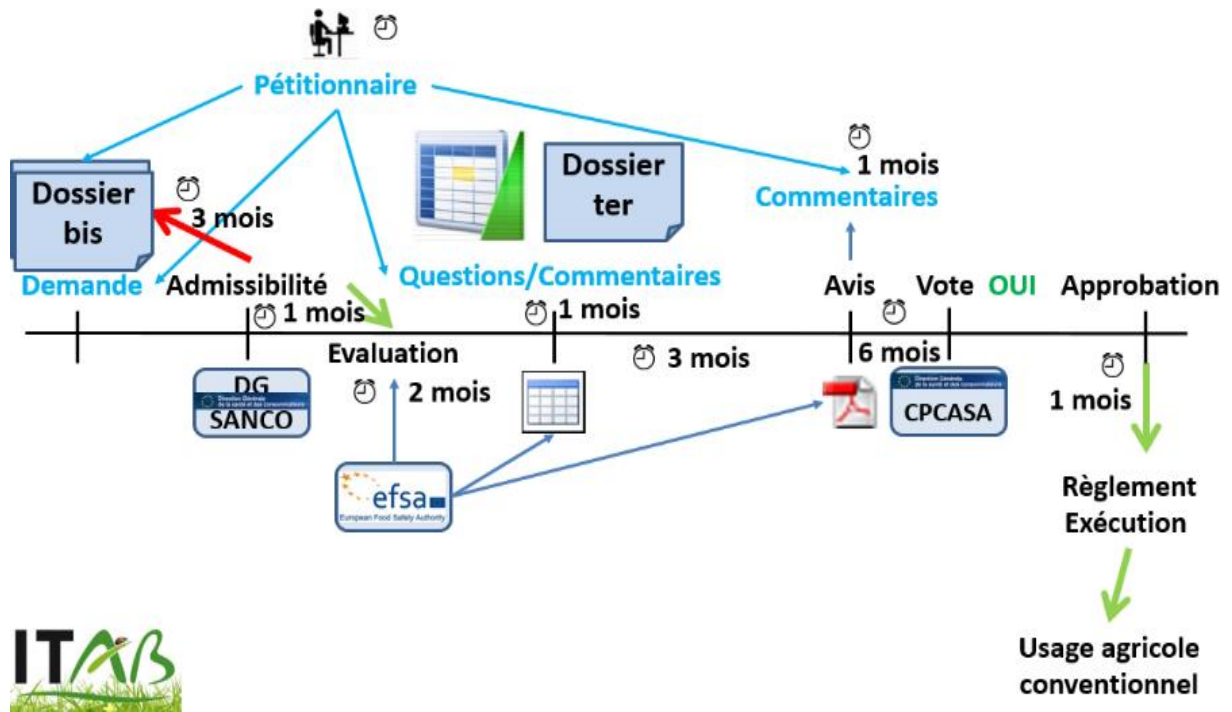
Pétitionnaire

Dossier bis

3 mois

Dossier ter

1 mois

Commentaires

Demande

Admissibilité

Questions/Commentaires

Avis

Vote OUI

Approbation

1 mois

1 mois

Evaluation

3 mois

6 mois

DG SANCO

2 mois

CPCASA

1 mois

efsa
European Food Safety Authority

Règlement Exécution

Usage agricole conventionnel

ITAB